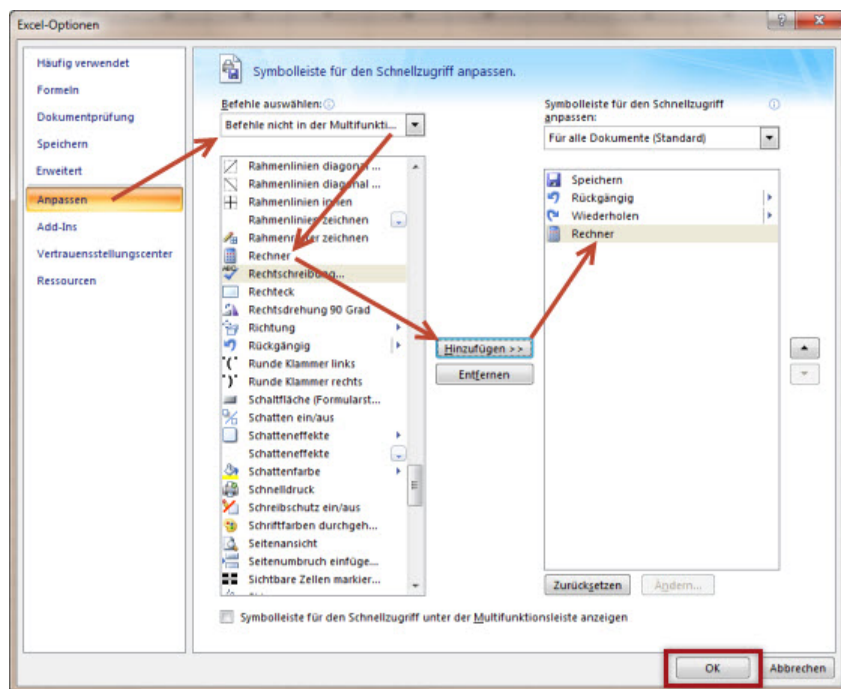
Excel-Optionen

Häufig verwendet
Formeln
Dokumentprüfung
Speichern
Erweitert
Anpassen
Add-Ins
Vertrauensstellungscenter
Ressourcen

Symbolleiste für den Schnellzugriff anpassen.

Befehle auswählen:
Befehle nicht in der Multifunkti...

Rahmenlinien diagonal ...
Rahmenlinien diagonal ...
Rahmenlinien innen
Rahmenlinien zeichnen
Rahmenraster zeichnen
Rechner
Rechtschreibung...
Rechteck
Rechtsdrehung 90 Grad
Richtung
Rückgängig
Runde Klammer links
Runde Klammer rechts
Schaltfläche (Formularst...
Schatten ein/aus
Schatteneffekte
Schatteneffekte
Schattenfarbe
Schnelldruck
Schreibschutz ein/aus
Schriftfarben durchgeh...
Seitenansicht
Seitenumbruch einfüge...
Sichtbare Zellen markier...

Hinzufügen >>
Entfernen

Symbolleiste für den Schnellzugriff anpassen:
Für alle Dokumente (Standard)

Speichern
Rückgängig
Wiederholen
Rechner

Zurücksetzen
Ändern...

Symbolleiste für den Schnellzugriff unter der Multifunktionsleiste anzeigen

OK
Abbrechen